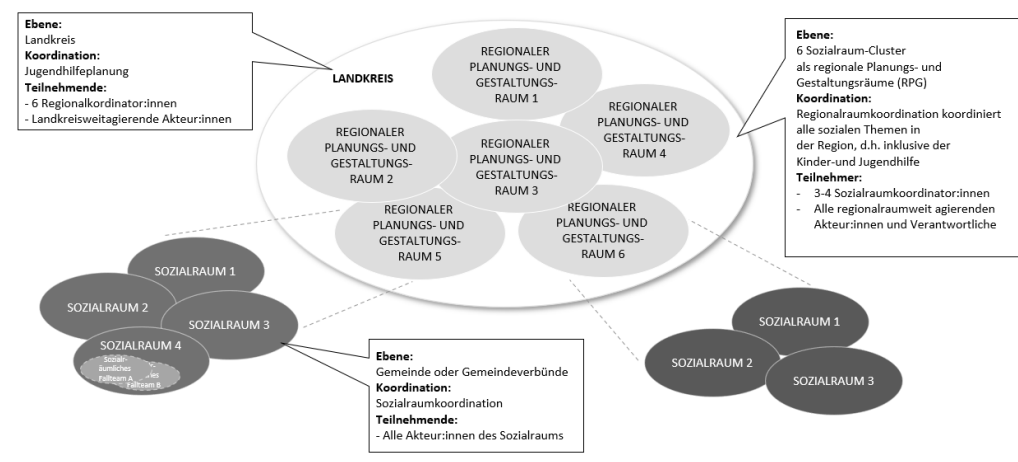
**Ebene:**
Landkreis
**Koordination:**
Jugendhilfeplanung
**Teilnehmende:**
- 6 Regionalkordinator:innen
- Landkreisweitagierende Akteur:innen

LANDKREIS

REGIONALER PLANUNGS- UND GESTALTUNGS-RAUM 1

REGIONALER PLANUNGS- UND GESTALTUNGS-RAUM 2

REGIONALER PLANUNGS- UND GESTALTUNGS-RAUM 3

REGIONALER PLANUNGS- UND GESTALTUNGS-RAUM 4

REGIONALER PLANUNGS- UND GESTALTUNGS-RAUM 5

REGIONALER PLANUNGS- UND GESTALTUNGS-RAUM 6

**Ebene:**
6 Sozialraum-Cluster als regionale Planungs- und Gestaltungsräume (RPG)
**Koordination:**
Regionalraumkoordination koordiniert alle sozialen Themen in der Region, d.h. inklusive der Kinder-und Jugendhilfe
**Teilnehmer:**
- 3-4 Sozialraumkoordinator:innen
- Alle regionalraumweit agierenden Akteur:innen und Verantwortliche

SOZIALRAUM 1
SOZIALRAUM 2
SOZIALRAUM 3
SOZIALRAUM 4
Sozialräumliches Fallteam A
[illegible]es Fallteam B

**Ebene:**
Gemeinde oder Gemeindeverbünde
**Koordination:**
Sozialraumkoordination
**Teilnehmende:**
- Alle Akteur:innen des Sozialraums

SOZIALRAUM 1
SOZIALRAUM 2
SOZIALRAUM 3